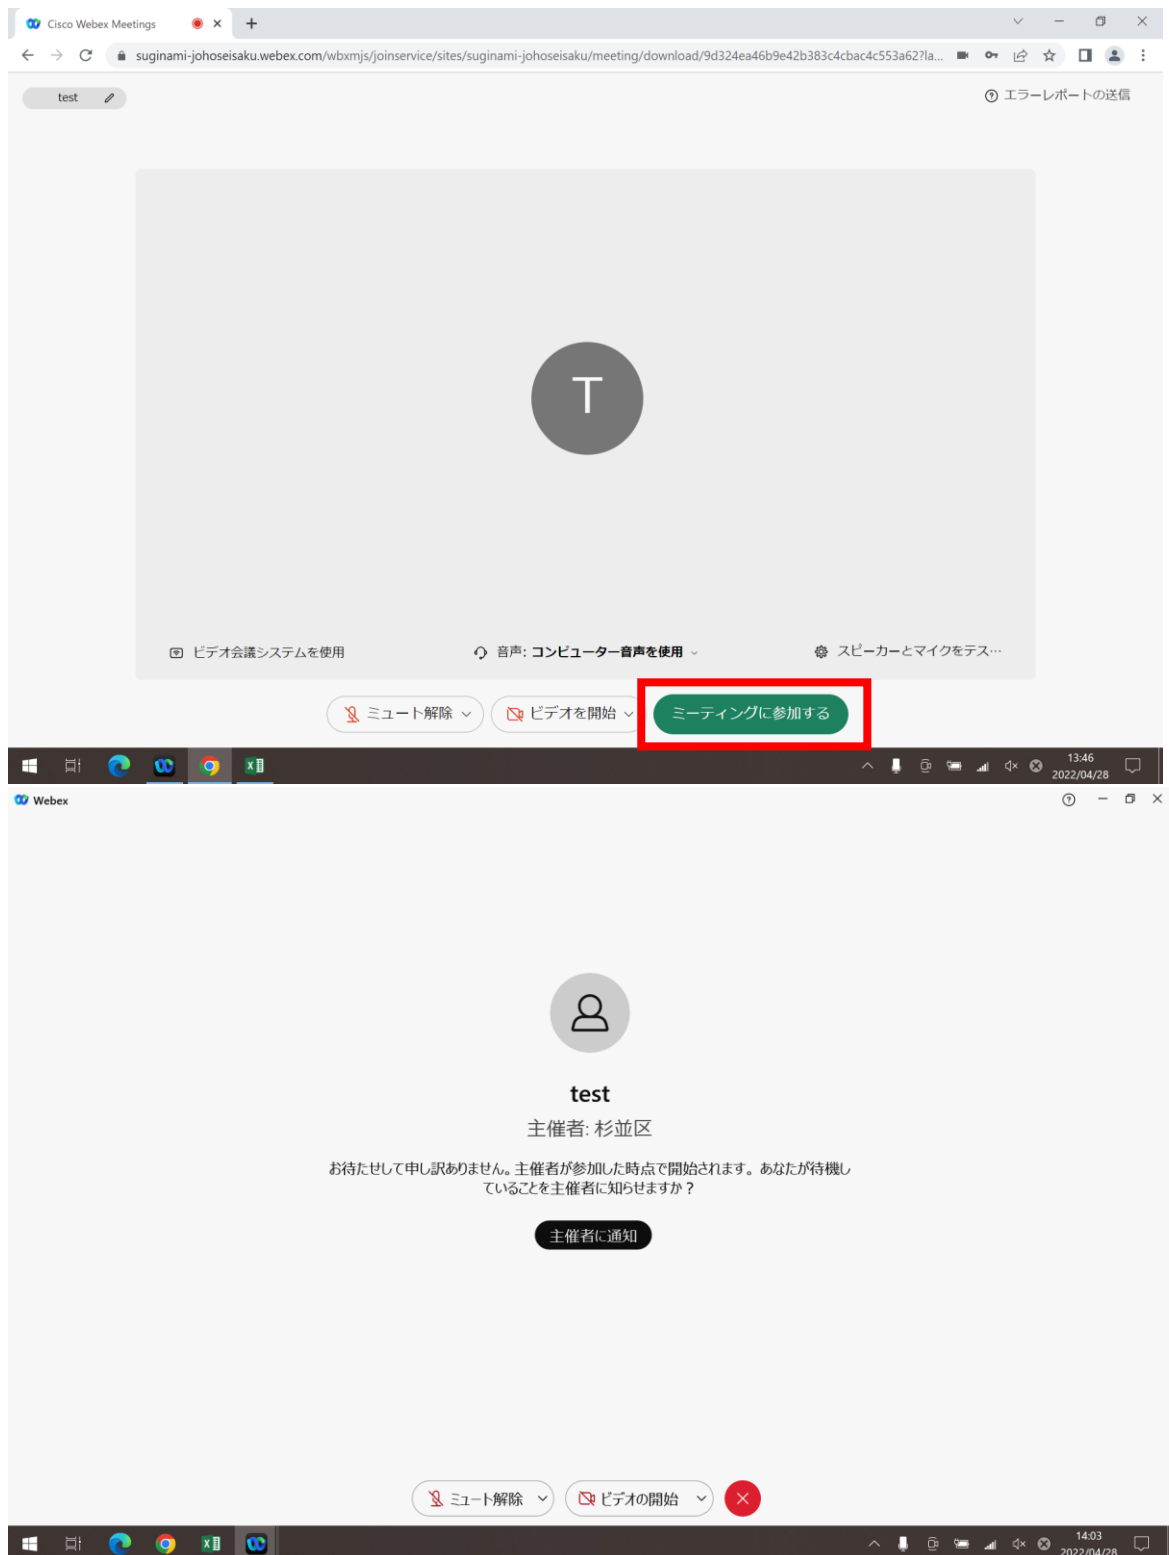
Cisco Webex Meetings

suginami-johoseisaku.webex.com/wbxmjs/joinservice/sites/suginami-johoseisaku/meeting/download/9d324ea46b9e42b383c4cbac4c553a62?la...

test

エラーレポートの送信

T

ビデオ会議システムを使用

音声: コンピューター音声を使用

スピーカーとマイクをテス…

ミュート解除

ビデオを開始

ミーティングに参加する

13:46
2022/04/28

Webex

test

主催者: 杉並区

お待たせして申し訳ありません。主催者が参加した時点で開始されます。あなたが待機していることを主催者に知らせますか？

主催者に通知

ミュート解除

ビデオの開始

14:03
2022/04/28